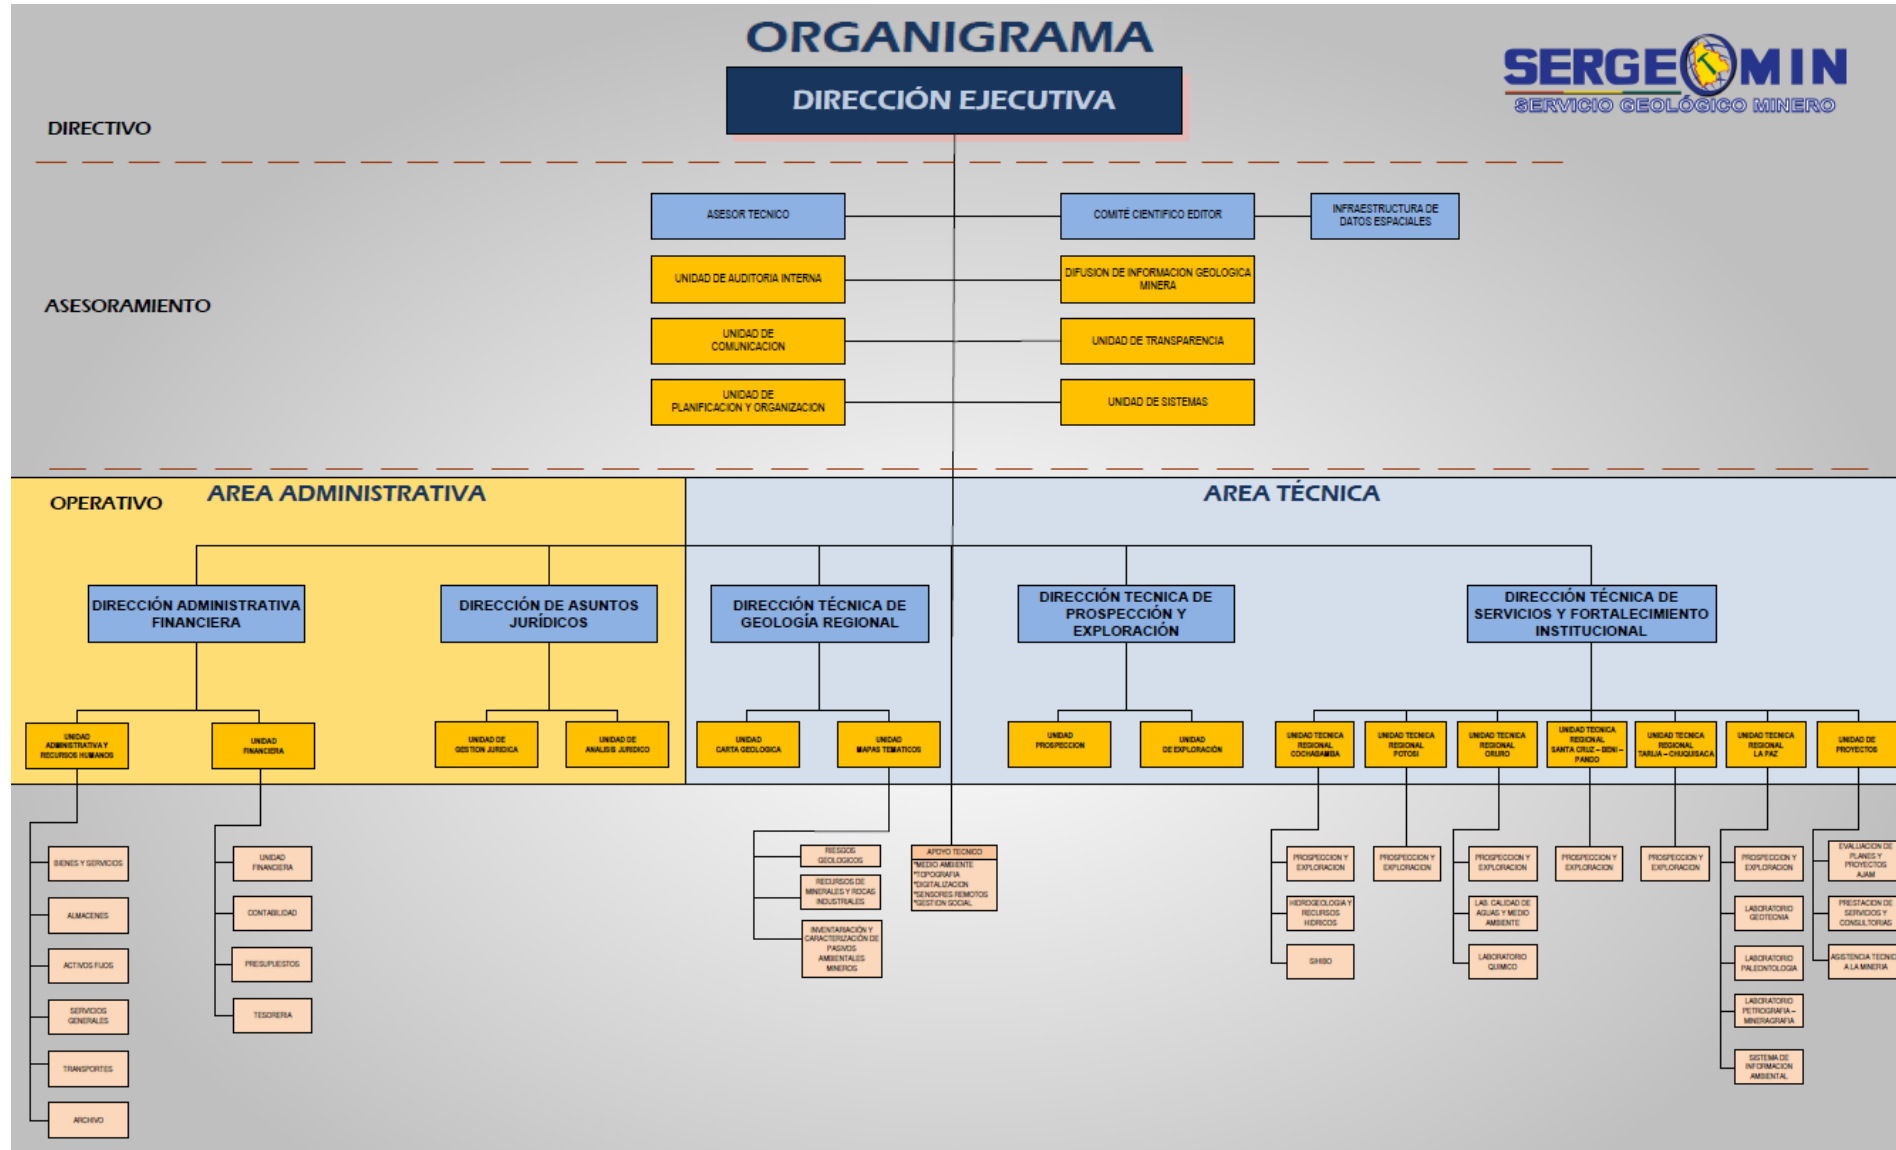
ORGANIGRAMA

SERGEOMIN
SERVICIO GEOLÓGICO MINERO

DIRECTIVO

DIRECCIÓN EJECUTIVA

ASESORAMIENTO

ASESOR TECNICO

COMITÉ CIENTIFICO EDITOR

INFRAESTRUCTURA DE DATOS ESPACIALES

UNIDAD DE AUDITORIA INTERNA

DIFUSION DE INFORMACION GEOLOGICA MINERA

UNIDAD DE COMUNICACION

UNIDAD DE TRANSPARENCIA

UNIDAD DE PLANIFICACION Y ORGANIZACION

UNIDAD DE SISTEMAS

OPERATIVO

AREA ADMINISTRATIVA

AREA TÉCNICA

DIRECCIÓN ADMINISTRATIVA FINANCIERA

DIRECCIÓN DE ASUNTOS JURÍDICOS

DIRECCIÓN TÉCNICA DE GEOLOGÍA REGIONAL

DIRECCIÓN TECNICA DE PROSPECCIÓN Y EXPLORACIÓN

DIRECCIÓN TÉCNICA DE SERVICIOS Y FORTALECIMIENTO INSTITUCIONAL

UNIDAD ADMINISTRATIVA Y RECURSOS HUMANOS

UNIDAD FINANCIERA

UNIDAD DE GESTION JURIDICA

UNIDAD DE ANALISIS JURIDICO

UNIDAD CARTA GEOLOGICA

UNIDAD MAPAS TEMATICOS

UNIDAD PROSPECCION

UNIDAD DE EXPLORACIÓN

UNIDAD TECNICA REGIONAL COCHABAMBA

UNIDAD TECNICA REGIONAL POTOSI

UNIDAD TECNICA REGIONAL ORURO

UNIDAD TECNICA REGIONAL SANTA CRUZ – BENI – PANDO

UNIDAD TECNICA REGIONAL TARIJA – CHUQUISACA

UNIDAD TECNICA REGIONAL LA PAZ

UNIDAD DE PROYECTOS

BIENES Y SERVICIOS

ALMACENES

ACTIVOS FIJOS

SERVICIOS GENERALES

TRANSPORTES

ARCHIVO

UNIDAD FINANCIERA

CONTABILIDAD

PRESUPUESTOS

TESORERIA

RIESGOS GEOLOGICOS

RECURSOS DE MINERALES Y ROCAS INDUSTRIALES

INVENTARIACIÓN Y CARACTERIZACIÓN DE PASIVOS AMBIENTALES MINEROS

APOYO TECNICO
*MEDIO AMBIENTE
*TOPOGRAFIA
*DIGITALIZACION
*SENSORES REMOTOS
*GESTION SOCIAL

PROSPECCION Y EXPLORACION

HIDROGEOLOGIA Y RECURSOS HIDRICOS

SISMO

PROSPECCION Y EXPLORACION

PROSPECCION Y EXPLORACION

LAB. CALIDAD DE AGUAS Y MEDIO AMBIENTE

LABORATORIO QUIMICO

PROSPECCION Y EXPLORACION

PROSPECCION Y EXPLORACION

PROSPECCION Y EXPLORACION

LABORATORIO GEOTECNIA

LABORATORIO PALEONTOLOGIA

LABORATORIO PETROGRAFIA – MINERAGRAFIA

SISTEMA DE INFORMACION AMBIENTAL

EVALUACION DE PLANES Y PROYECTOS AJAM

PRESTACION DE SERVICIOS Y CONSULTORIAS

ASISTENCIA TECNICA A LA MINERIA